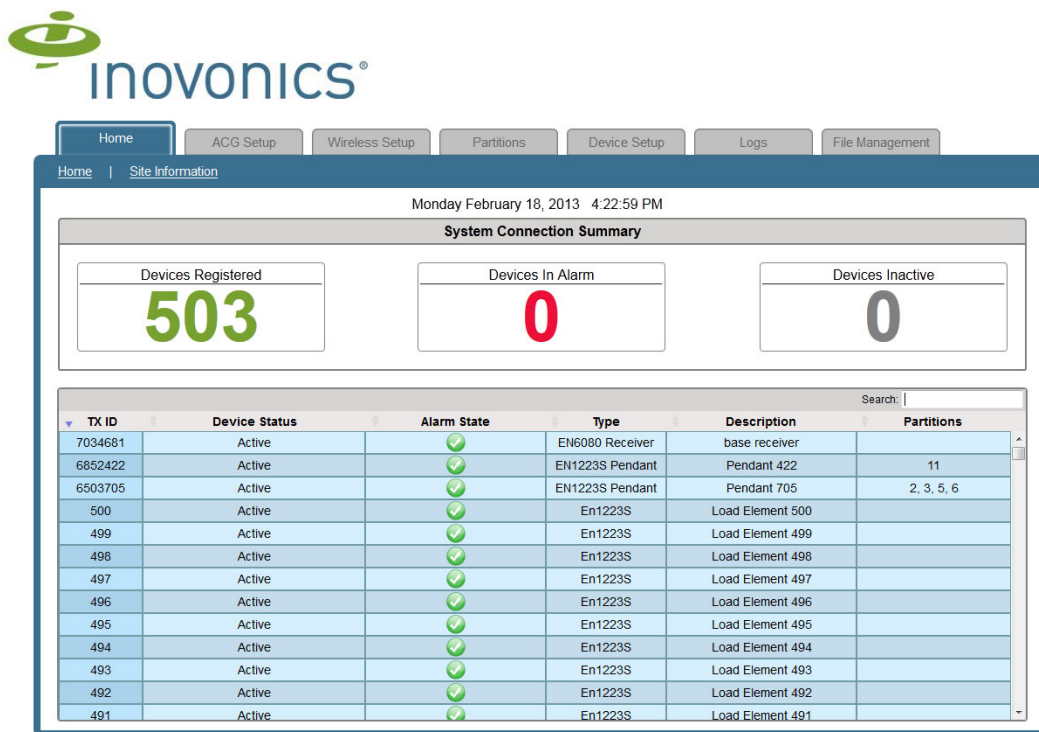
inovonics®

Home | ACG Setup | Wireless Setup | Partitions | Device Setup | Logs | File Management

Home | Site Information

Monday February 18, 2013 4:22:59 PM

System Connection Summary

Devices Registered
503

Devices In Alarm
0

Devices Inactive
0

Search:

| TX ID | Device Status | Alarm State | Type | Description | Partitions |
|---|---|---|---|---|---|
| 7034681 | Active | | EN6080 Receiver | base receiver | |
| 6852422 | Active | | EN1223S Pendant | Pendant 422 | 11 |
| 6503705 | Active | | EN1223S Pendant | Pendant 705 | 2, 3, 5, 6 |
| 500 | Active | | En1223S | Load Element 500 | |
| 499 | Active | | En1223S | Load Element 499 | |
| 498 | Active | | En1223S | Load Element 498 | |
| 497 | Active | | En1223S | Load Element 497 | |
| 496 | Active | | En1223S | Load Element 496 | |
| 495 | Active | | En1223S | Load Element 495 | |
| 494 | Active | | En1223S | Load Element 494 | |
| 493 | Active | | En1223S | Load Element 493 | |
| 492 | Active | | En1223S | Load Element 492 | |
| 491 | Active | | En1223S | Load Element 491 | |